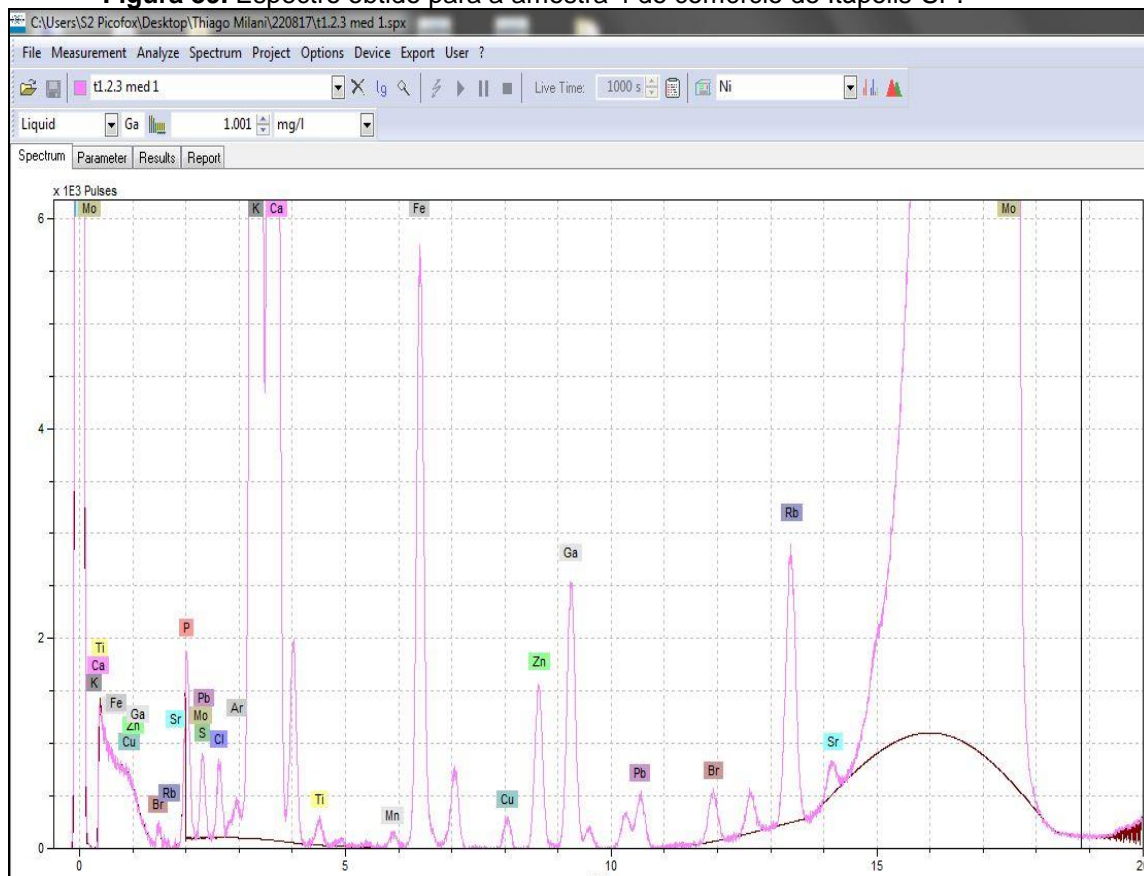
Figura 38. Espectro obtido para a amostra 1 do comércio de Itapolis-SP.

C:\Users\S2 Picofox\Desktop\Thiago Milani\220817\t1.2.3 med 1.spx

File Measurement Analyze Spectrum Project Options Device Export User ?

t1.2.3 med 1 Live Time: 1000 s Ni

Liquid Ga 1.001 mg/l

Spectrum Parameter Results Report

x 1E3 Pulses

Mo K Ca Fe Mo

Rb

Ga

P

Ti

Ca

Zn

K

Fe Ga Zn Cu Sr Pb Mo S Cl Ar

Sr

Pb Br

Rb Br

Ti Mn Cu

6
4
2
0

0 5 10 15 20